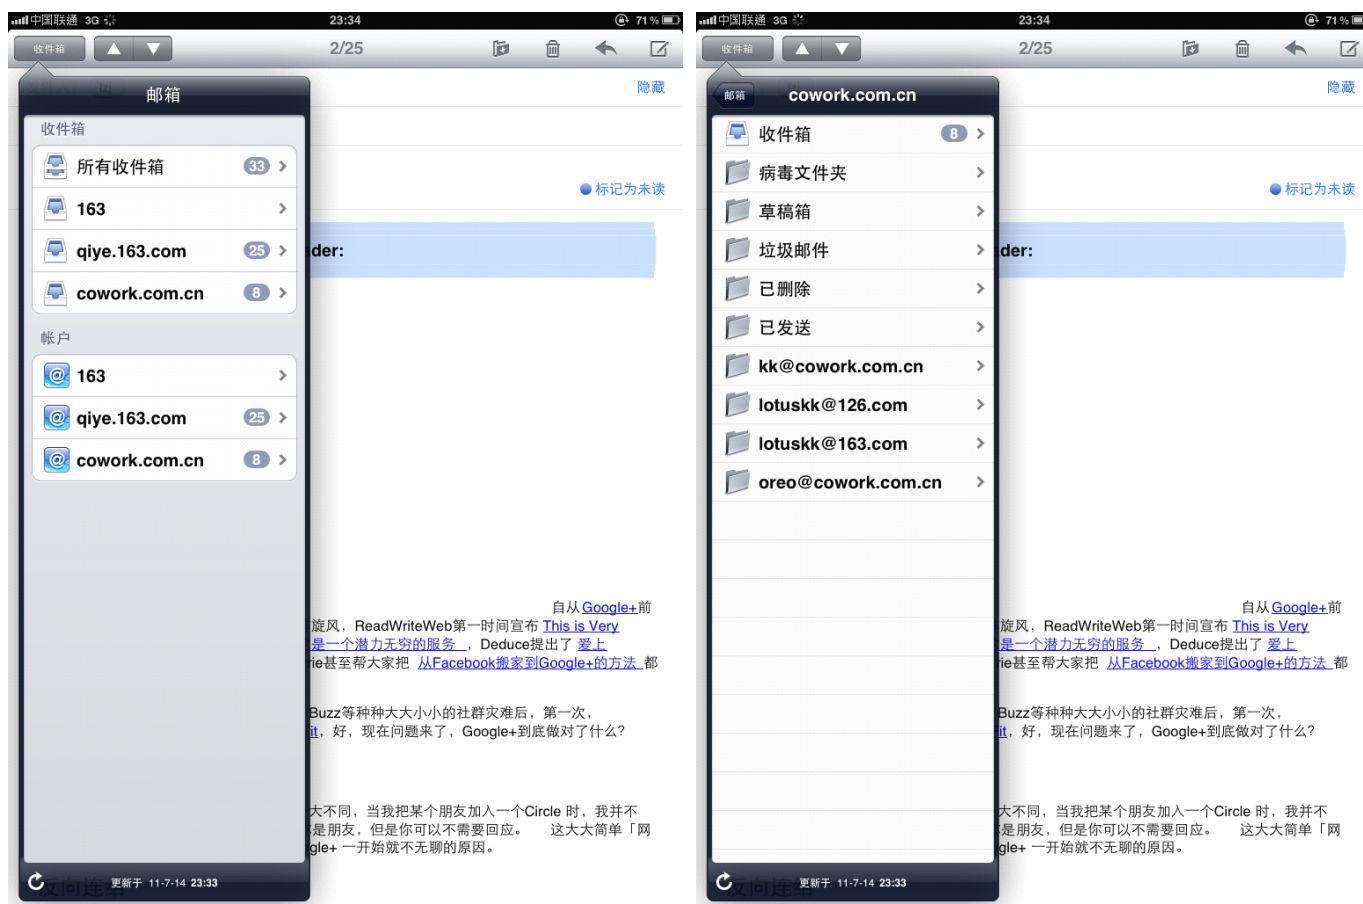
中国联通 3G 23:34 71 %

收件箱 2/25

隐藏

邮箱

收件箱

所有收件箱 33

163

qiye.163.com 25

cowork.com.cn 8

帐户

163

qiye.163.com 25

cowork.com.cn 8

更新于 11-7-14 23:33

标记为未读

der:

自从Google+前
旋风，ReadWriteWeb第一时间宣布 This is Very
是一个潜力无穷的服务，Deduce提出了 爱上
ie甚至帮大家把 从Facebook搬家到Google+的方法 都

Buzz等种种大大小小的社群灾难后，第一次，
it，好，现在问题来了，Google+到底做对了什么？

大不同，当我把某个朋友加入一个Circle 时，我并不
是朋友，但是你可以不需要回应。 这大大简单「网
gle+ 一开始就不无聊的原因。

中国联通 3G 23:34 71 %

收件箱 2/25

隐藏

邮箱 cowork.com.cn

收件箱 8

病毒文件夹

草稿箱

垃圾邮件

已删除

已发送

kk@cowork.com.cn

lotuskk@126.com

lotuskk@163.com

oreo@cowork.com.cn

更新于 11-7-14 23:33

标记为未读

der:

自从Google+前
旋风，ReadWriteWeb第一时间宣布 This is Very
是一个潜力无穷的服务，Deduce提出了 爱上
ie甚至帮大家把 从Facebook搬家到Google+的方法 都

Buzz等种种大大小小的社群灾难后，第一次，
it，好，现在问题来了，Google+到底做对了什么？

大不同，当我把某个朋友加入一个Circle 时，我并不
是朋友，但是你可以不需要回应。 这大大简单「网
gle+ 一开始就不无聊的原因。